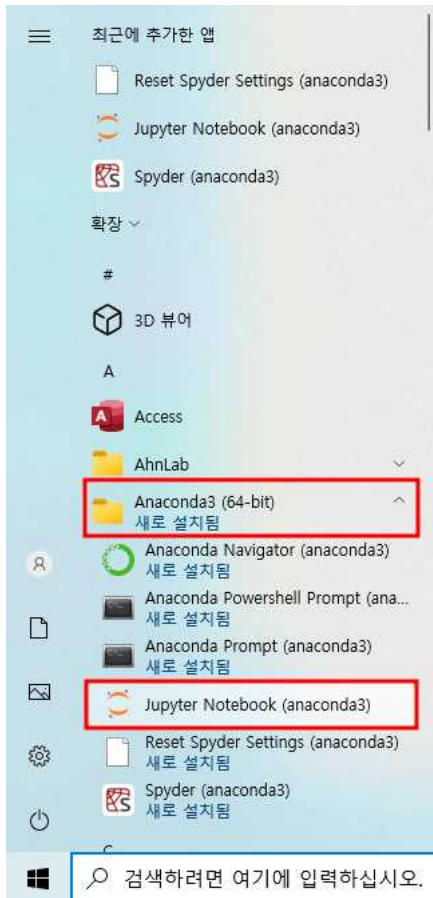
최근에 추가한 앱

Reset Spyder Settings (anaconda3)

Jupyter Notebook (anaconda3)

Spyder (anaconda3)

확장

#

3D 뷰어

A

Access

AhnLab

Anaconda3 (64-bit)
새로 설치됨

Anaconda Navigator (anaconda3)
새로 설치됨

Anaconda Powershell Prompt (ana...
새로 설치됨

Anaconda Prompt (anaconda3)
새로 설치됨

Jupyter Notebook (anaconda3)

Reset Spyder Settings (anaconda3)
새로 설치됨

Spyder (anaconda3)
새로 설치됨

검색하려면 여기에 입력하십시오.